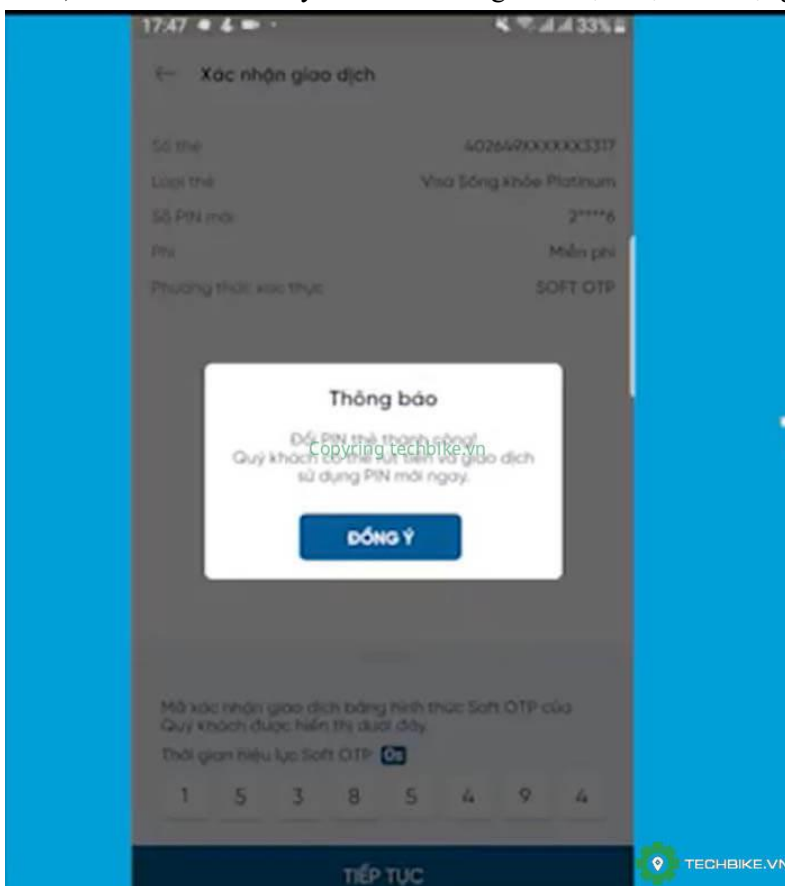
17:47 33%

Xác nhận giao dịch

| Số thẻ | 402649XXXXXX3317 |
|---|---|
| Loại thẻ | Visa Sống khỏe Platinum |
| Số PIN mới | 2****6 |
| Phí | Miễn phí |
| Phương thức xác thực | SOFT OTP |

Thông báo

Đổi PIN thẻ thành công! Quý khách có thể rút tiền và giao dịch sử dụng PIN mới ngay.

Copyring techbike.vn

ĐỒNG Ý

Mã xác nhận giao dịch bằng hình thức Soft OTP của Quý khách được hiển thị dưới đây.

Thời gian hiệu lực Soft OTP 0s

1 5 3 8 5 4 9 4

TIẾP TỤC

TECHBIKE.VN